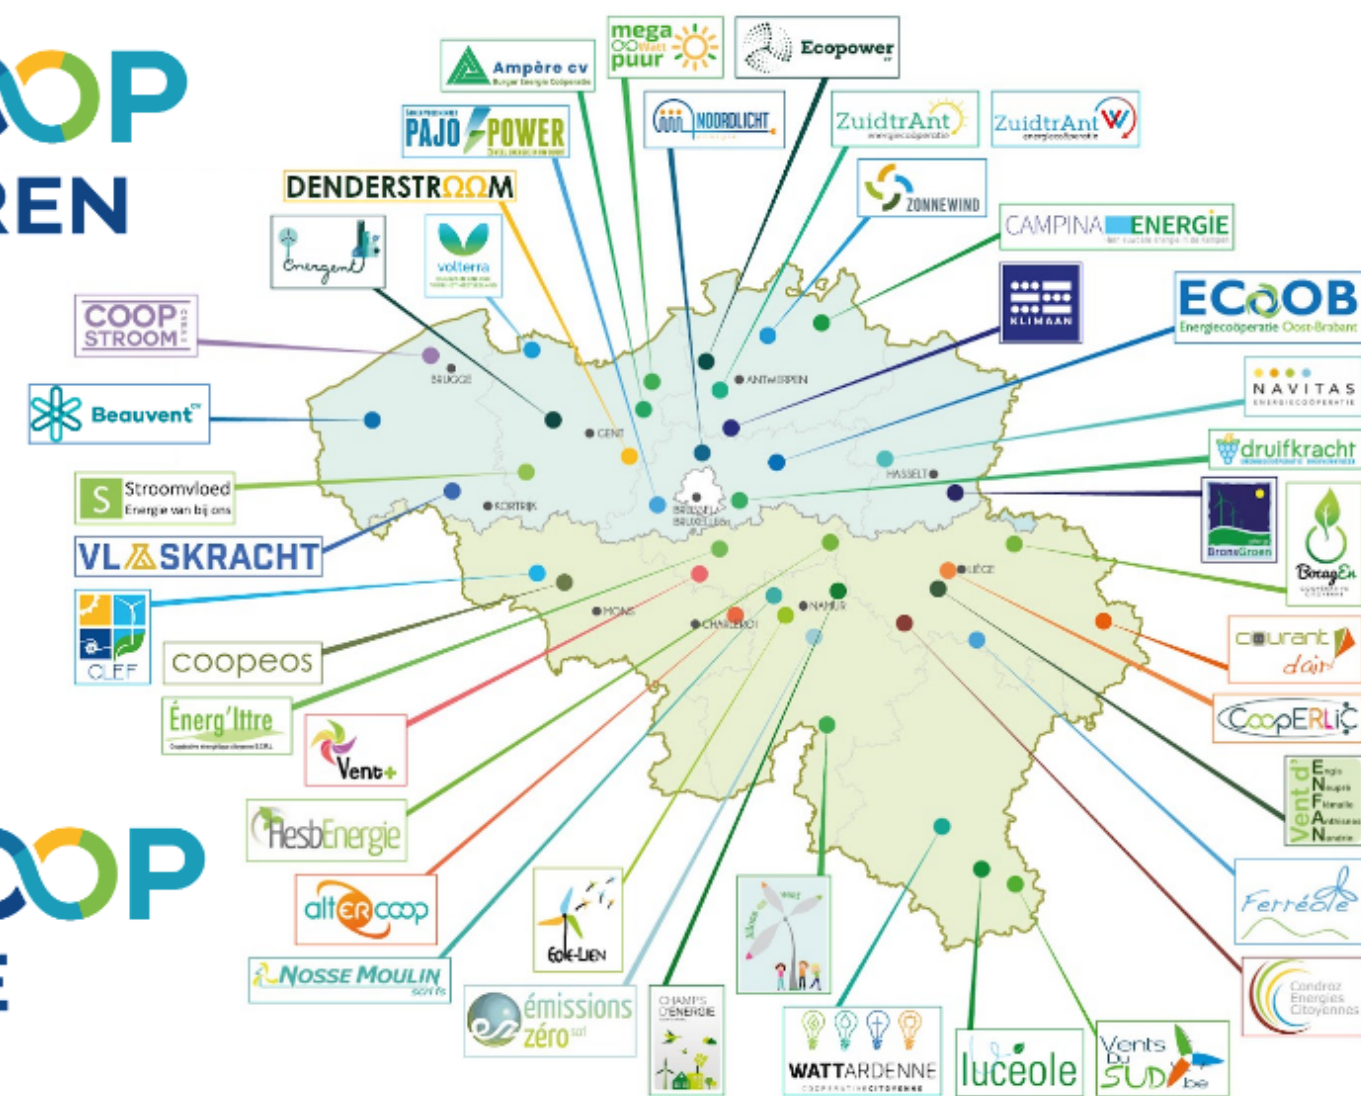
OP
REN

OP
E

Ampère cv
mega Watt puur
Ecopower
PAJO POWER
NOORDLICHT
ZuidtrAnt
ZuidtrAnt
DENDERSTROOM
ZONNEWIND
Energent
volterra
CAMPINA ENERGIE
COOP STROOM
KLIMAAN
ECOOB
Energiecoöperatie Oost-Brabant
Beauvent
NAVITAS
druifkracht
Stroomvloed
Energie van bij ons
VLASKRACHT
BronsGroen
BorgEn
CLEF
coopeos
courant d'air
Énerg'Iltre
CoopERLiC
Vent+
Vent d'ENFAN
HesbEnergie
Ferréole
alterCoop
Eole-LIEN
Condroz Energies Citoyennes
NOSSE MOULIN
émissions zéro
CHAMPS D'ENERGIE
WATTARDENNE
luceole
Vents du Sud .be

BRUGGE
ANTWERPEN
GENT
HASSELT
KORTRIJK
BRUSSEL BRUXELLES
LIÈGE
MONS
NAMUR
CHARLEROI